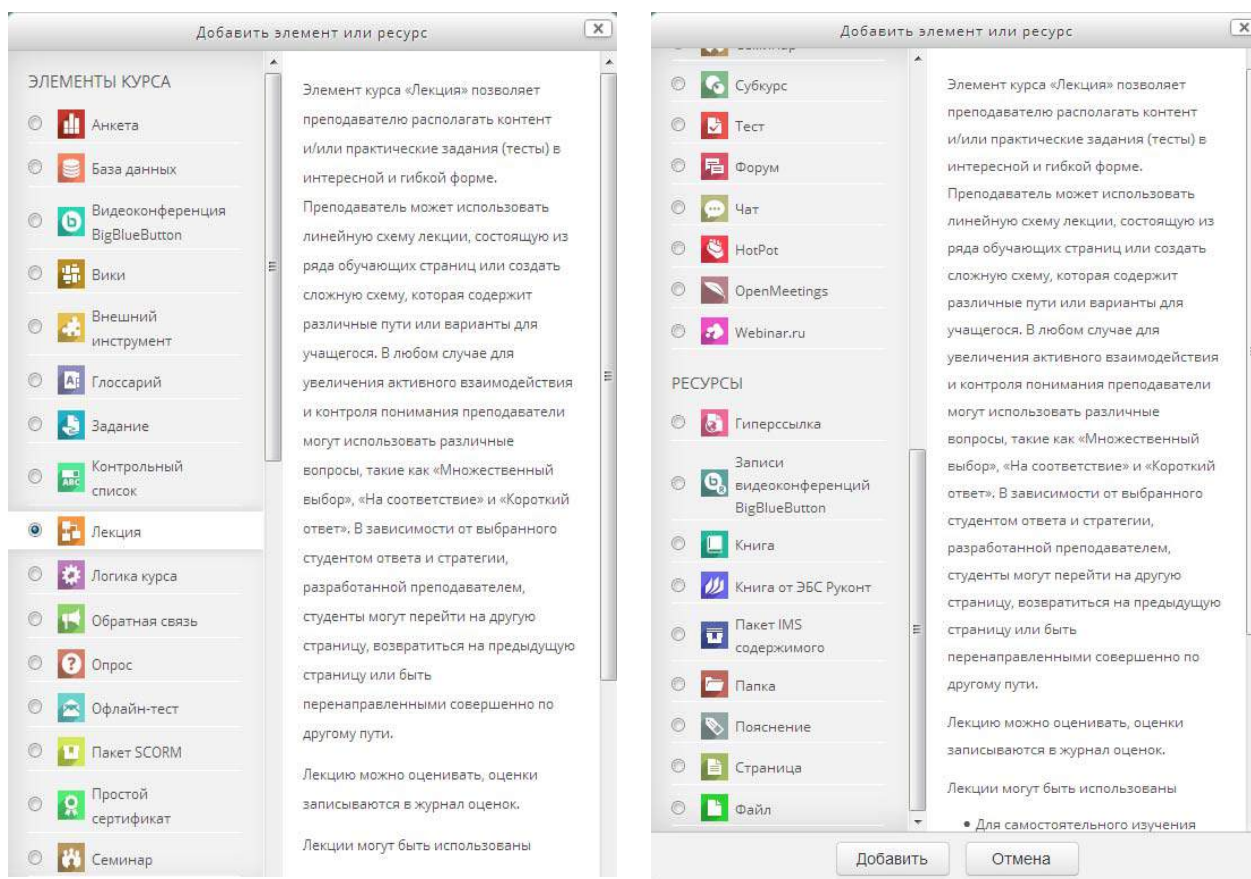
Добавить элемент или ресурс

ЭЛЕМЕНТЫ КУРСА

Анкета

База данных

Видеоконференция BigBlueButton

Вики

Внешний инструмент

Глоссарий

Задание

Контрольный список

Лекция

Логика курса

Обратная связь

Опрос

Офлайн-тест

Пакет SCORM

Простой сертификат

Семинар

Элемент курса «Лекция» позволяет преподавателю располагать контент и/или практические задания (тесты) в интересной и гибкой форме. Преподаватель может использовать линейную схему лекции, состоящую из ряда обучающих страниц или создать сложную схему, которая содержит различные пути или варианты для учащегося. В любом случае для увеличения активного взаимодействия и контроля понимания преподаватели могут использовать различные вопросы, такие как «Множественный выбор», «На соответствие» и «Короткий ответ». В зависимости от выбранного студентом ответа и стратегии, разработанной преподавателем, студенты могут перейти на другую страницу, возвратиться на предыдущую страницу или быть перенаправленными совершенно по другому пути.

Лекцию можно оценивать, оценки записываются в журнал оценок.

Лекции могут быть использованы

Добавить элемент или ресурс

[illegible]

Субкурс

Тест

Форум

Чат

HotPot

OpenMeetings

Webinar.ru

РЕСУРСЫ

Гиперссылка

Записи видеоконференций BigBlueButton

Книга

Книга от ЭБС Руконт

Пакет IMS содержимого

Папка

Пояснение

Страница

Файл

Элемент курса «Лекция» позволяет преподавателю располагать контент и/или практические задания (тесты) в интересной и гибкой форме. Преподаватель может использовать линейную схему лекции, состоящую из ряда обучающих страниц или создать сложную схему, которая содержит различные пути или варианты для учащегося. В любом случае для увеличения активного взаимодействия и контроля понимания преподаватели могут использовать различные вопросы, такие как «Множественный выбор», «На соответствие» и «Короткий ответ». В зависимости от выбранного студентом ответа и стратегии, разработанной преподавателем, студенты могут перейти на другую страницу, возвратиться на предыдущую страницу или быть перенаправленными совершенно по другому пути.

Лекцию можно оценивать, оценки записываются в журнал оценок.

Лекции могут быть использованы

• Для самостоятельного изучения

Добавить

Отмена